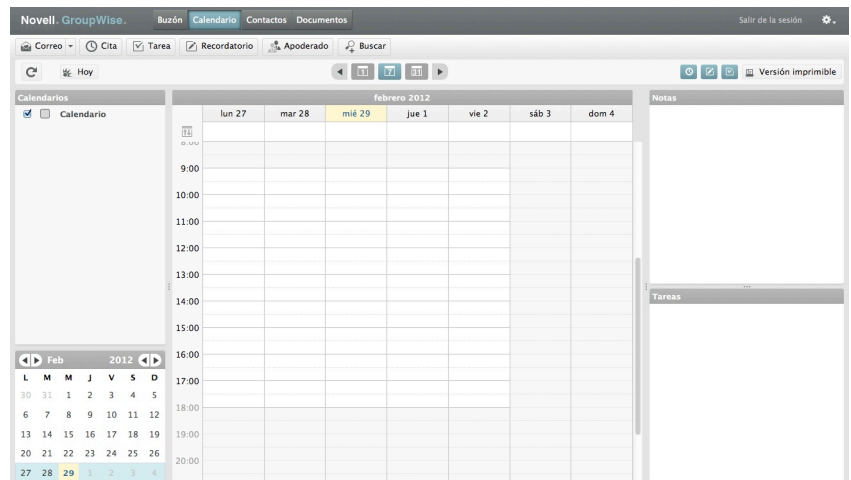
Novell. GroupWise. Buzón Calendario Contactos Documentos Salir de la sesión

Correo Cita Tarea Recordatorio Apoderado Buscar

Hoy

Versión imprimible

Calendarios

Calendario

febrero 2012

| lun 27 | mar 28 | mié 29 | jue 1 | vie 2 | sáb 3 | dom 4 |
|---|---|---|---|---|---|---|

8:00
9:00
10:00
11:00
12:00
13:00
14:00
15:00
16:00
17:00
18:00
19:00
20:00

Notas

Tareas

Feb 2012

| L | M | M | J | V | S | D |
|---|---|---|---|---|---|---|
| 30 | 31 | 1 | 2 | 3 | 4 | 5 |
| 6 | 7 | 8 | 9 | 10 | 11 | 12 |
| 13 | 14 | 15 | 16 | 17 | 18 | 19 |
| 20 | 21 | 22 | 23 | 24 | 25 | 26 |
| 27 | 28 | 29 | 1 | 2 | 3 | 4 |